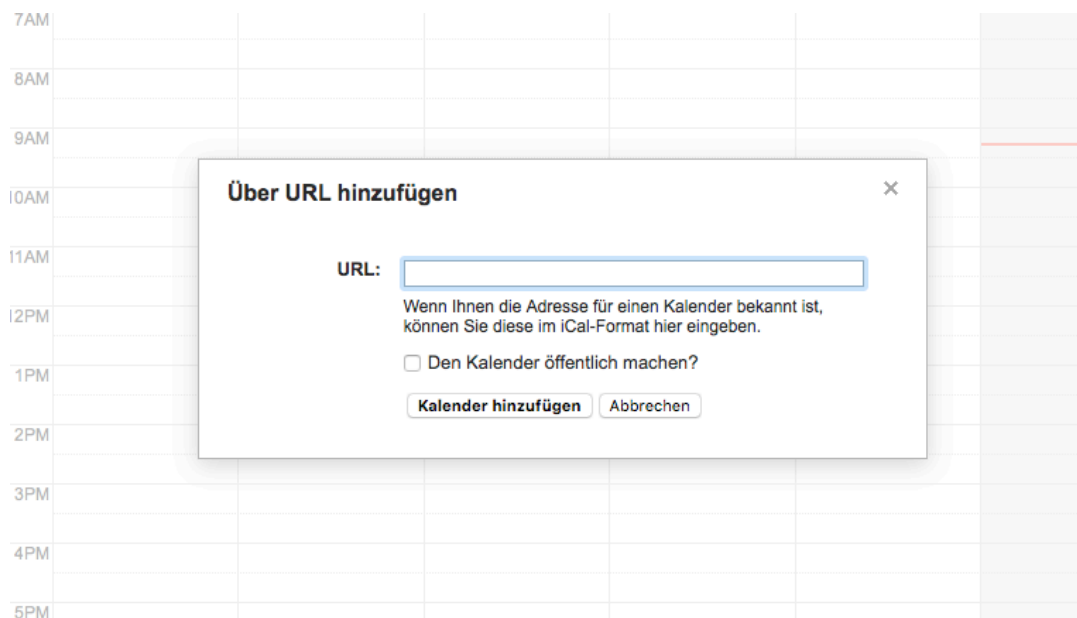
7AM
8AM
9AM
10AM
11AM
12PM
1PM
2PM
3PM
4PM
5PM

Über URL hinzufügen

×

URL:

Wenn Ihnen die Adresse für einen Kalender bekannt ist, können Sie diese im iCal-Format hier eingeben.

Den Kalender öffentlich machen?

Kalender hinzufügen

Abbrechen